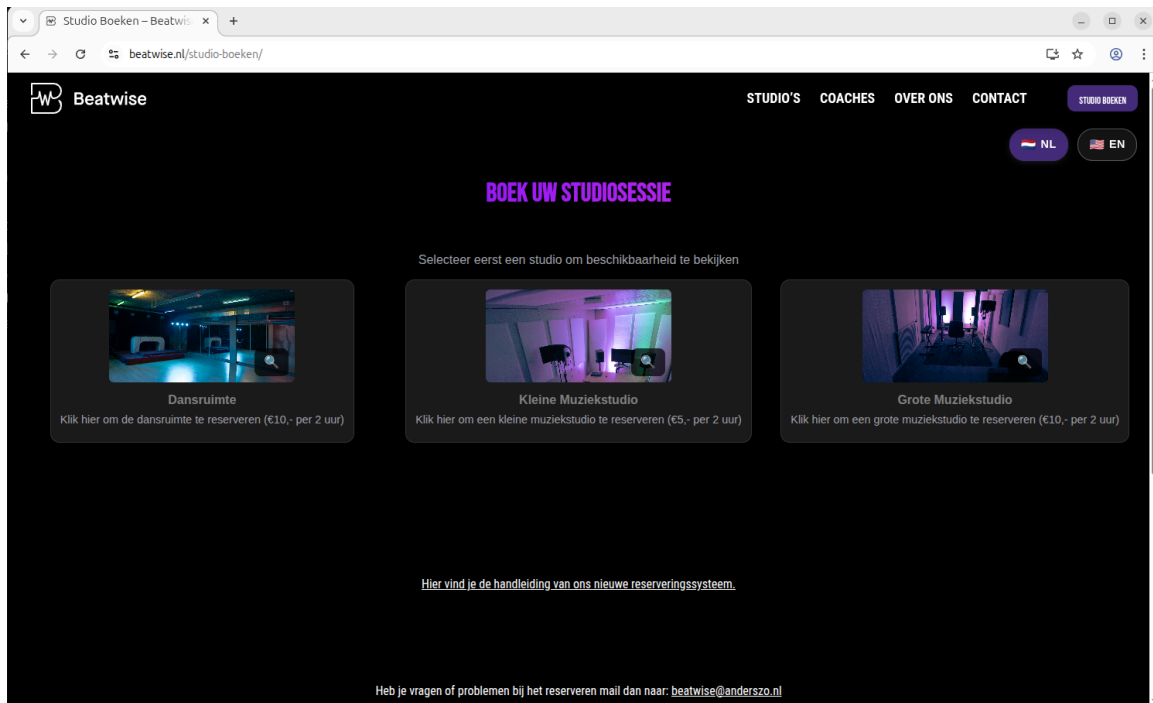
Studio Boeken – Beatwis ×
+
beatwise.nl/studio-boeken/

Beatwise
STUDIO'S COACHES OVER ONS CONTACT STUDIO BOEKEN
NL EN

BOEK UW STUDIOSESSIE

Selecteer eerst een studio om beschikbaarheid te bekijken

Dansruimte
Klik hier om de dansruimte te reserveren (€10,- per 2 uur)

Kleine Muziekstudio
Klik hier om een kleine muziekstudio te reserveren (€5,- per 2 uur)

Grote Muziekstudio
Klik hier om een grote muziekstudio te reserveren (€10,- per 2 uur)

Hier vind je de handleiding van ons nieuwe reserveringssysteem.

Heb je vragen of problemen bij het reserveren mail dan naar: beatwise@anderszo.nl